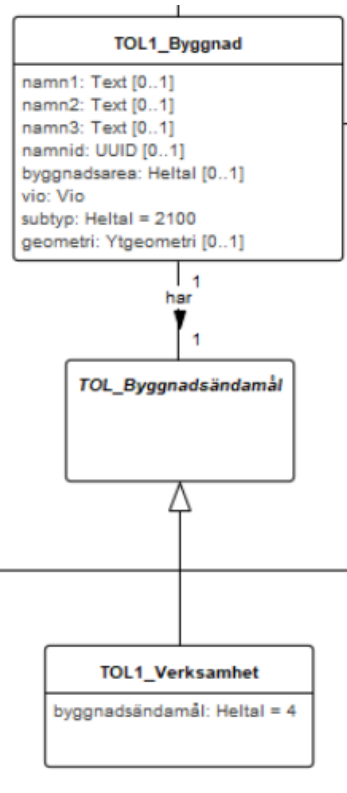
TOL1_Byggnad

namn1: Text [0..1]
namn2: Text [0..1]
namn3: Text [0..1]
namnid: UUID [0..1]
byggnadsarea: Heltal [0..1]
vio: Vio
subtyp: Heltal = 2100
geometri: Ytgeometri [0..1]

1
har
1

TOL_Byggnadsändamål

TOL1_Verksamhet

byggnadsändamål: Heltal = 4